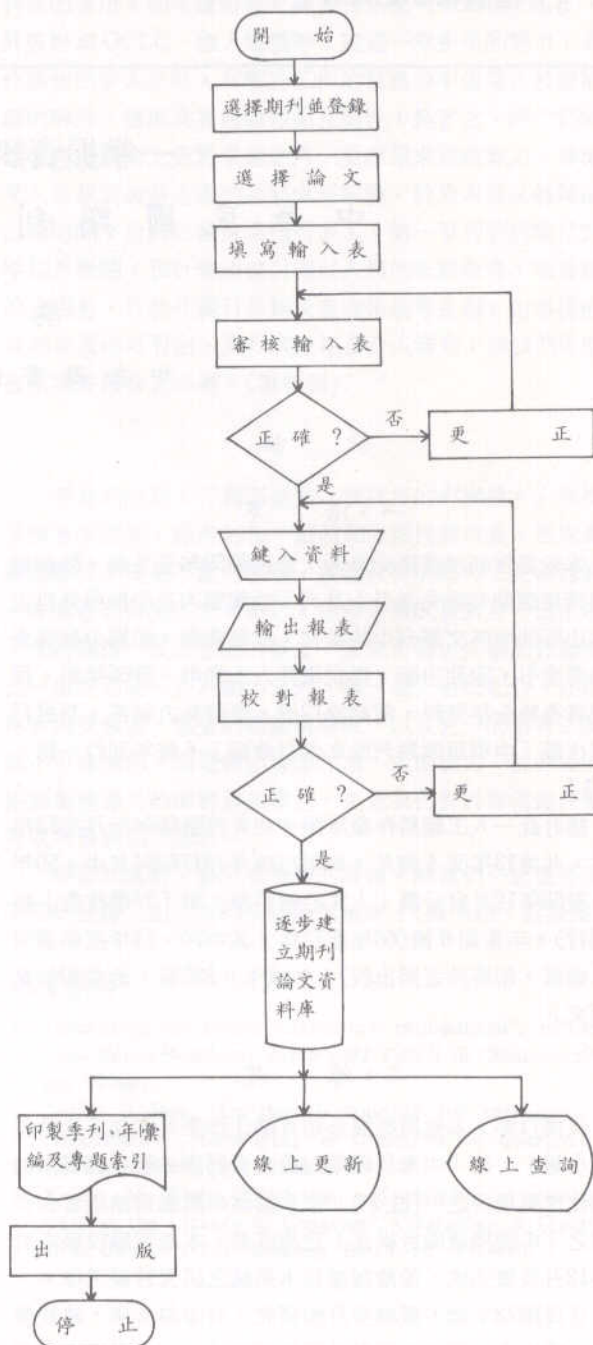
開始

選擇期刊並登錄

選擇論文

填寫輸入表

審核輸入表

正確？

否

更正

是

鍵入資料

輸出報表

校對報表

正確？

否

更正

是

逐步建立期刊論文資料庫

印製季刊、年彙編及專題索引

線上更新

線上查詢

出版

停止